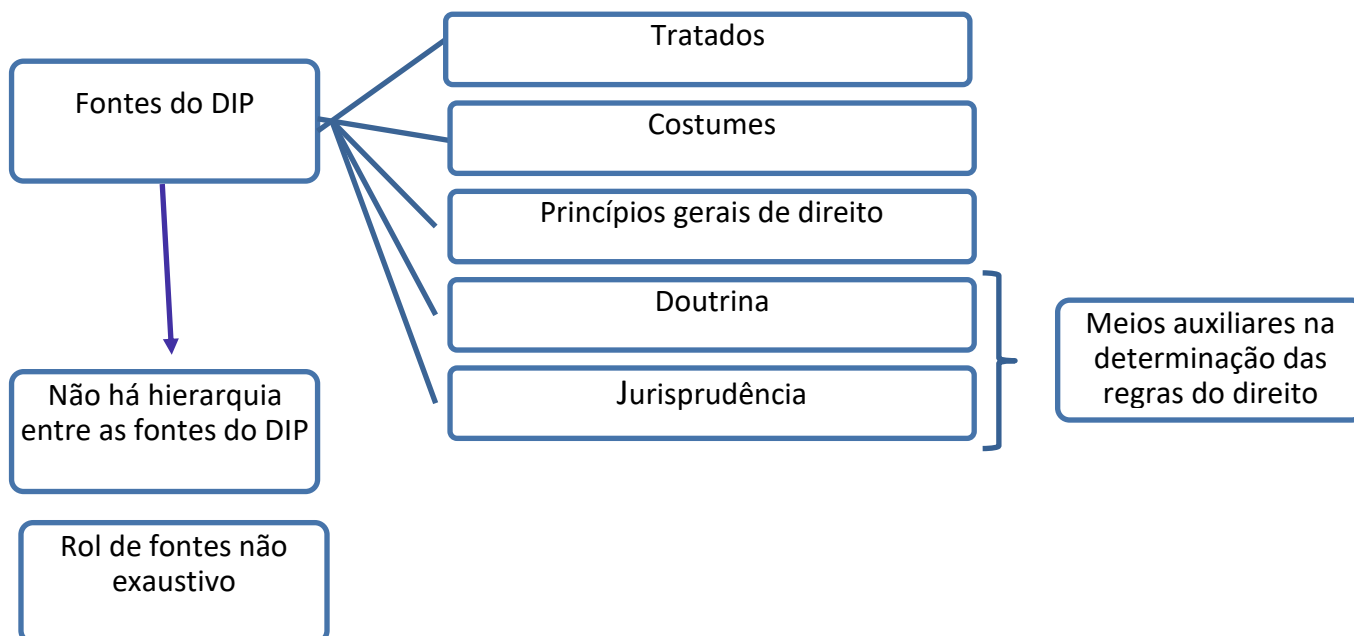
Fontes do DIP

Tratados

Costumes

Princípios gerais de direito

Doutrina

Jurisprudência

Meios auxiliares na determinação das regras do direito

Não há hierarquia entre as fontes do DIP

Rol de fontes não exaustivo